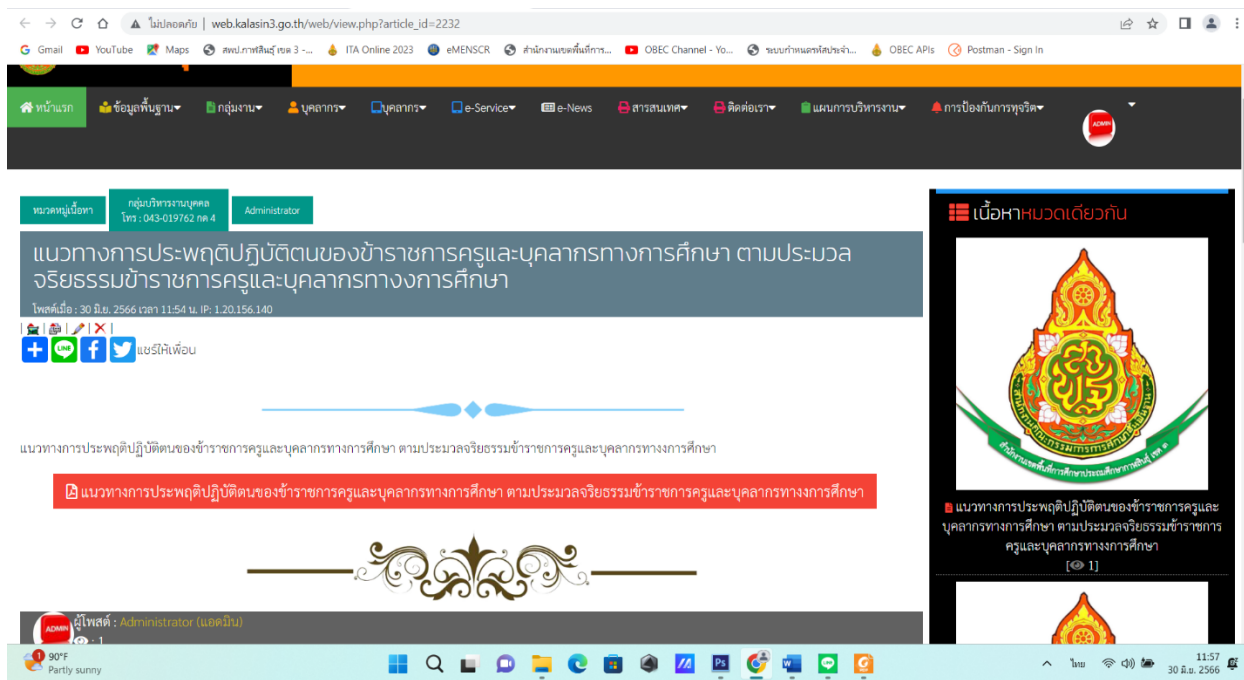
ไม่ปลอดภัย | web.kalasin3.go.th/web/view.php?article_id=2232

Gmail YouTube Maps สพป.กาฬสินธุ์ เขต 3 -... ITA Online 2023 eMENSCR สำนักงานเขตพื้นที่การ... OBEC Channel - Yo... ระบบกำหนดรหัสประจำ... OBEC APIs Postman - Sign In

หน้าแรก ข้อมูลพื้นฐาน กลุ่มงาน บุคลากร บุคลากร e-Service e-News สารสนเทศ ติดต่อเรา แผนการบริหารงาน การป้องกันการทุจริต

ADMIN

หมวดหมู่เนื้อหา กลุ่มบริหารงานบุคคล โทร : 043-019762 กด 4 Administrator

แนวทางการประพฤติปฏิบัติตนของข้าราชการครูและบุคลากรทางการศึกษา ตามประมวลจริยธรรมข้าราชการครูและบุคลากรทางงการศึกษา

โพสต์เมื่อ : 30 มิ.ย. 2566 เวลา 11:54 น. IP: 1.20.156.140

แชร์ให้เพื่อน

แนวทางการประพฤติปฏิบัติตนของข้าราชการครูและบุคลากรทางการศึกษา ตามประมวลจริยธรรมข้าราชการครูและบุคลากรทางงการศึกษา

แนวทางการประพฤติปฏิบัติตนของข้าราชการครูและบุคลากรทางการศึกษา ตามประมวลจริยธรรมข้าราชการครูและบุคลากรทางงการศึกษา

ผู้โพสต์ : Administrator (แอดมิน)

1

เนื้อหาหมวดเดียวกัน

แนวทางการประพฤติปฏิบัติตนของข้าราชการครูและบุคลากรทางการศึกษา ตามประมวลจริยธรรมข้าราชการครูและบุคลากรทางงการศึกษา

[1]

90°F Partly sunny

ไทย 11:57 30 มิ.ย. 2566